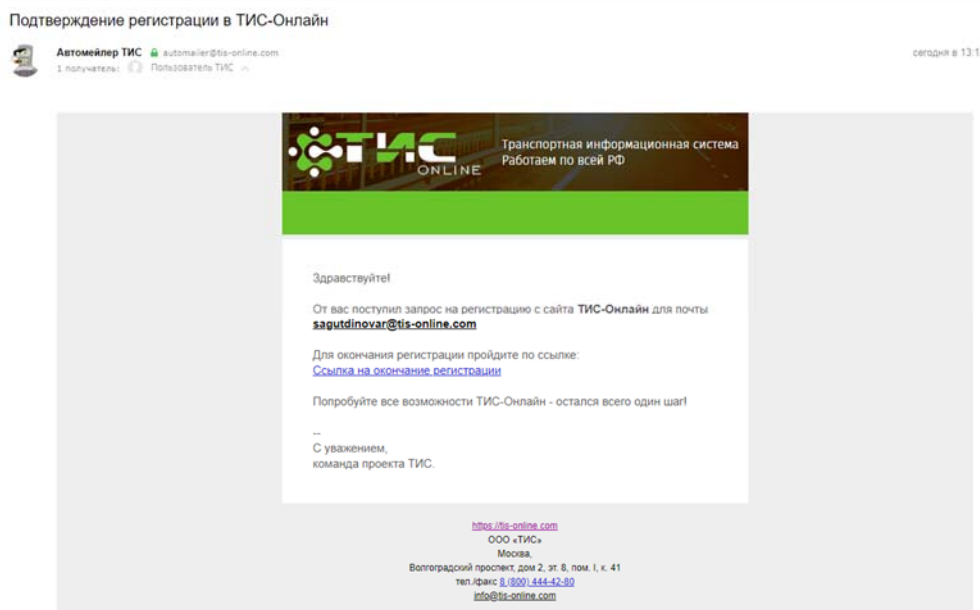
Подтверждение регистрации в ТИС-Онлайн

Автомейлер ТИС automailer@tis-online.com
1 получатель: Пользователь ТИС

сегодня в 13:1

ТИС ONLINE

Транспортная информационная система
Работаем по всей РФ

Здравствуйте!

От вас поступил запрос на регистрацию с сайта ТИС-Онлайн для почты sagutdinovar@tis-online.com

Для окончания регистрации пройдите по ссылке:
Ссылка на окончание регистрации

Попробуйте все возможности ТИС-Онлайн - остался всего один шаг!

--
С уважением,
команда проекта ТИС.

https://tis-online.com
ООО «ТИС»
Москва,
Волгоградский проспект, дом 2, эт. 8, пом. I, к. 41
тел./факс 8 (800) 444-42-80
info@tis-online.com